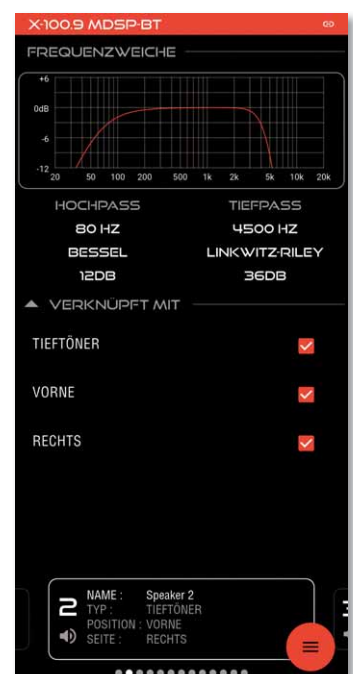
X-100.9 MDSP-BT

FREQUENZWEICHE

+6
0dB
-6
-12
20 50 100 200 500 1k 2k 5k 10k 20k

HOCHPASS
80 HZ
BESSEL
12DB

TIEFPASS
4500 HZ
LINKWITZ-RILEY
36DB

VERKNÜPFT MIT

TIEFTÖNER

VORNE

RECHTS

2
NAME : Speaker 2
TYP : TIEFTÖNER
POSITION : VORNE
SEITE : RECHTS